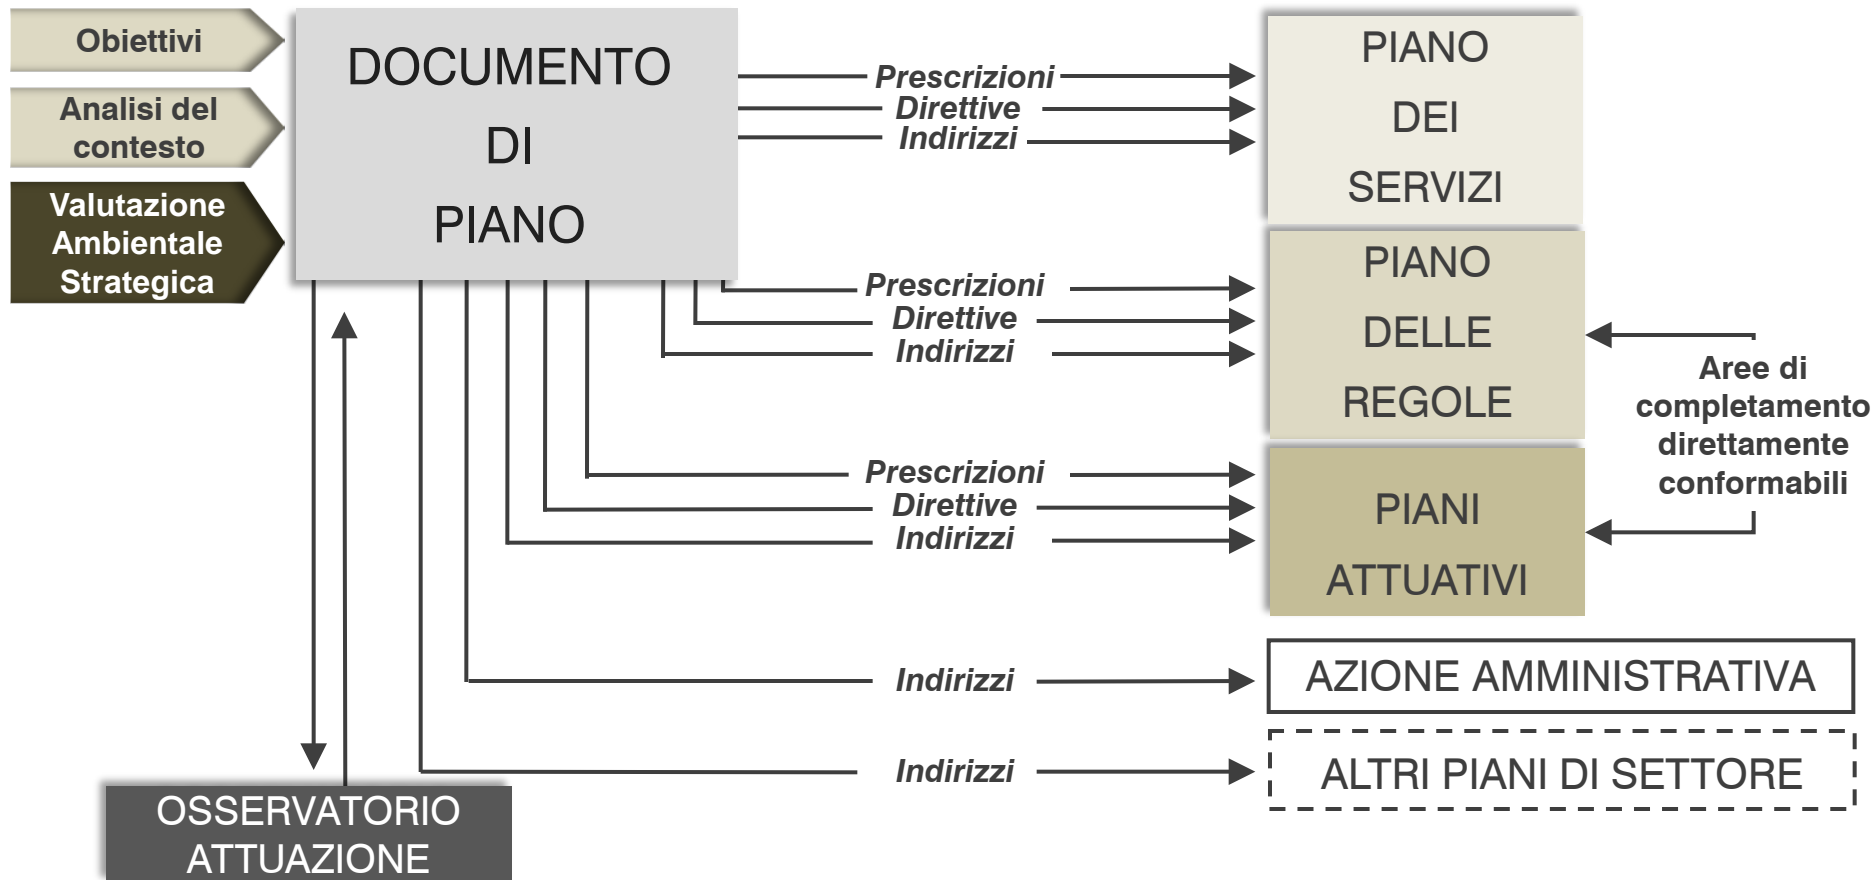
Obiettivi

Analisi del contesto

Valutazione Ambientale Strategica

DOCUMENTO DI PIANO

Prescrizioni
Direttive
Indirizzi

PIANO DEI SERVIZI

Prescrizioni
Direttive
Indirizzi

PIANO DELLE REGOLE

Prescrizioni
Direttive
Indirizzi

PIANI ATTUATIVI

Aree di completamento direttamente conformabili

Indirizzi

AZIONE AMMINISTRATIVA

Indirizzi

ALTRI PIANI DI SETTORE

OSSERVATORIO ATTUAZIONE